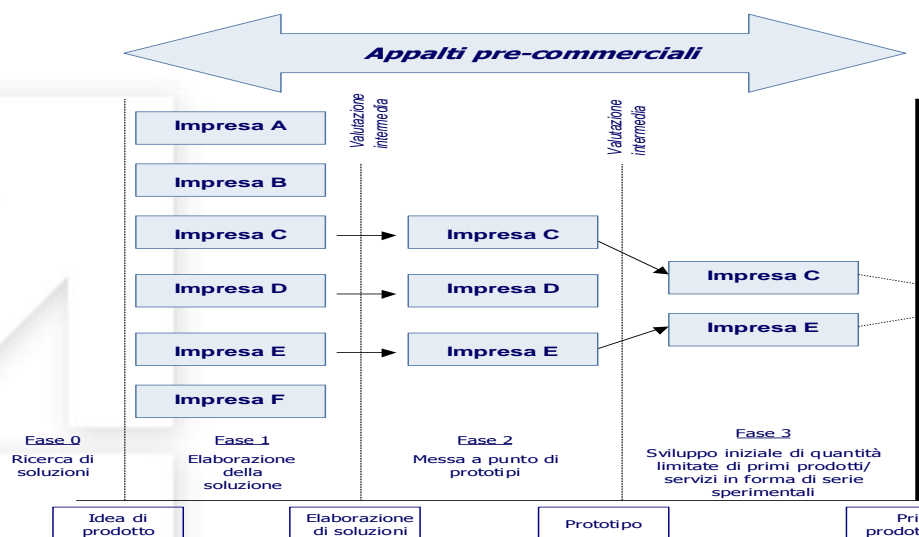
Appalti pre-commerciali

Valutazione intermedia

Valutazione intermedia

Impresa A

Impresa B

Impresa C

Impresa D

Impresa E

Impresa F

Impresa C

Impresa D

Impresa E

Impresa C

Impresa E

Fase 0
Ricerca di soluzioni

Fase 1
Elaborazione della soluzione

Fase 2
Messa a punto di prototipi

Fase 3
Sviluppo iniziale di quantità limitate di primi prodotti/ servizi in forma di serie sperimentali

Idea di prodotto

Elaborazione di soluzioni

Prototipo

Pri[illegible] prodot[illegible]